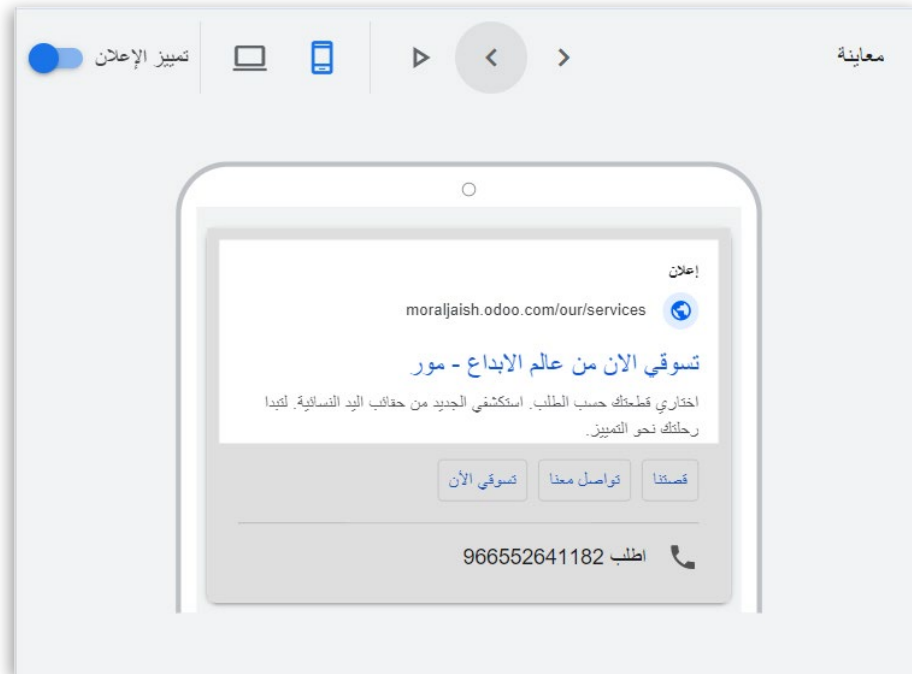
معاينة

تمييز الإعلان

إعلان

moraljaish.odoo.com/our/services

تسوقي الان من عالم الابداع - مور

اختاري قطعتك حسب الطلب. استكشفي الجديد من حقائب اليد النسائية. لتبدأ رحلتك نحو التمييز.

قصتنا

تواصل معنا

تسوقي الأن

اطلب 966552641182